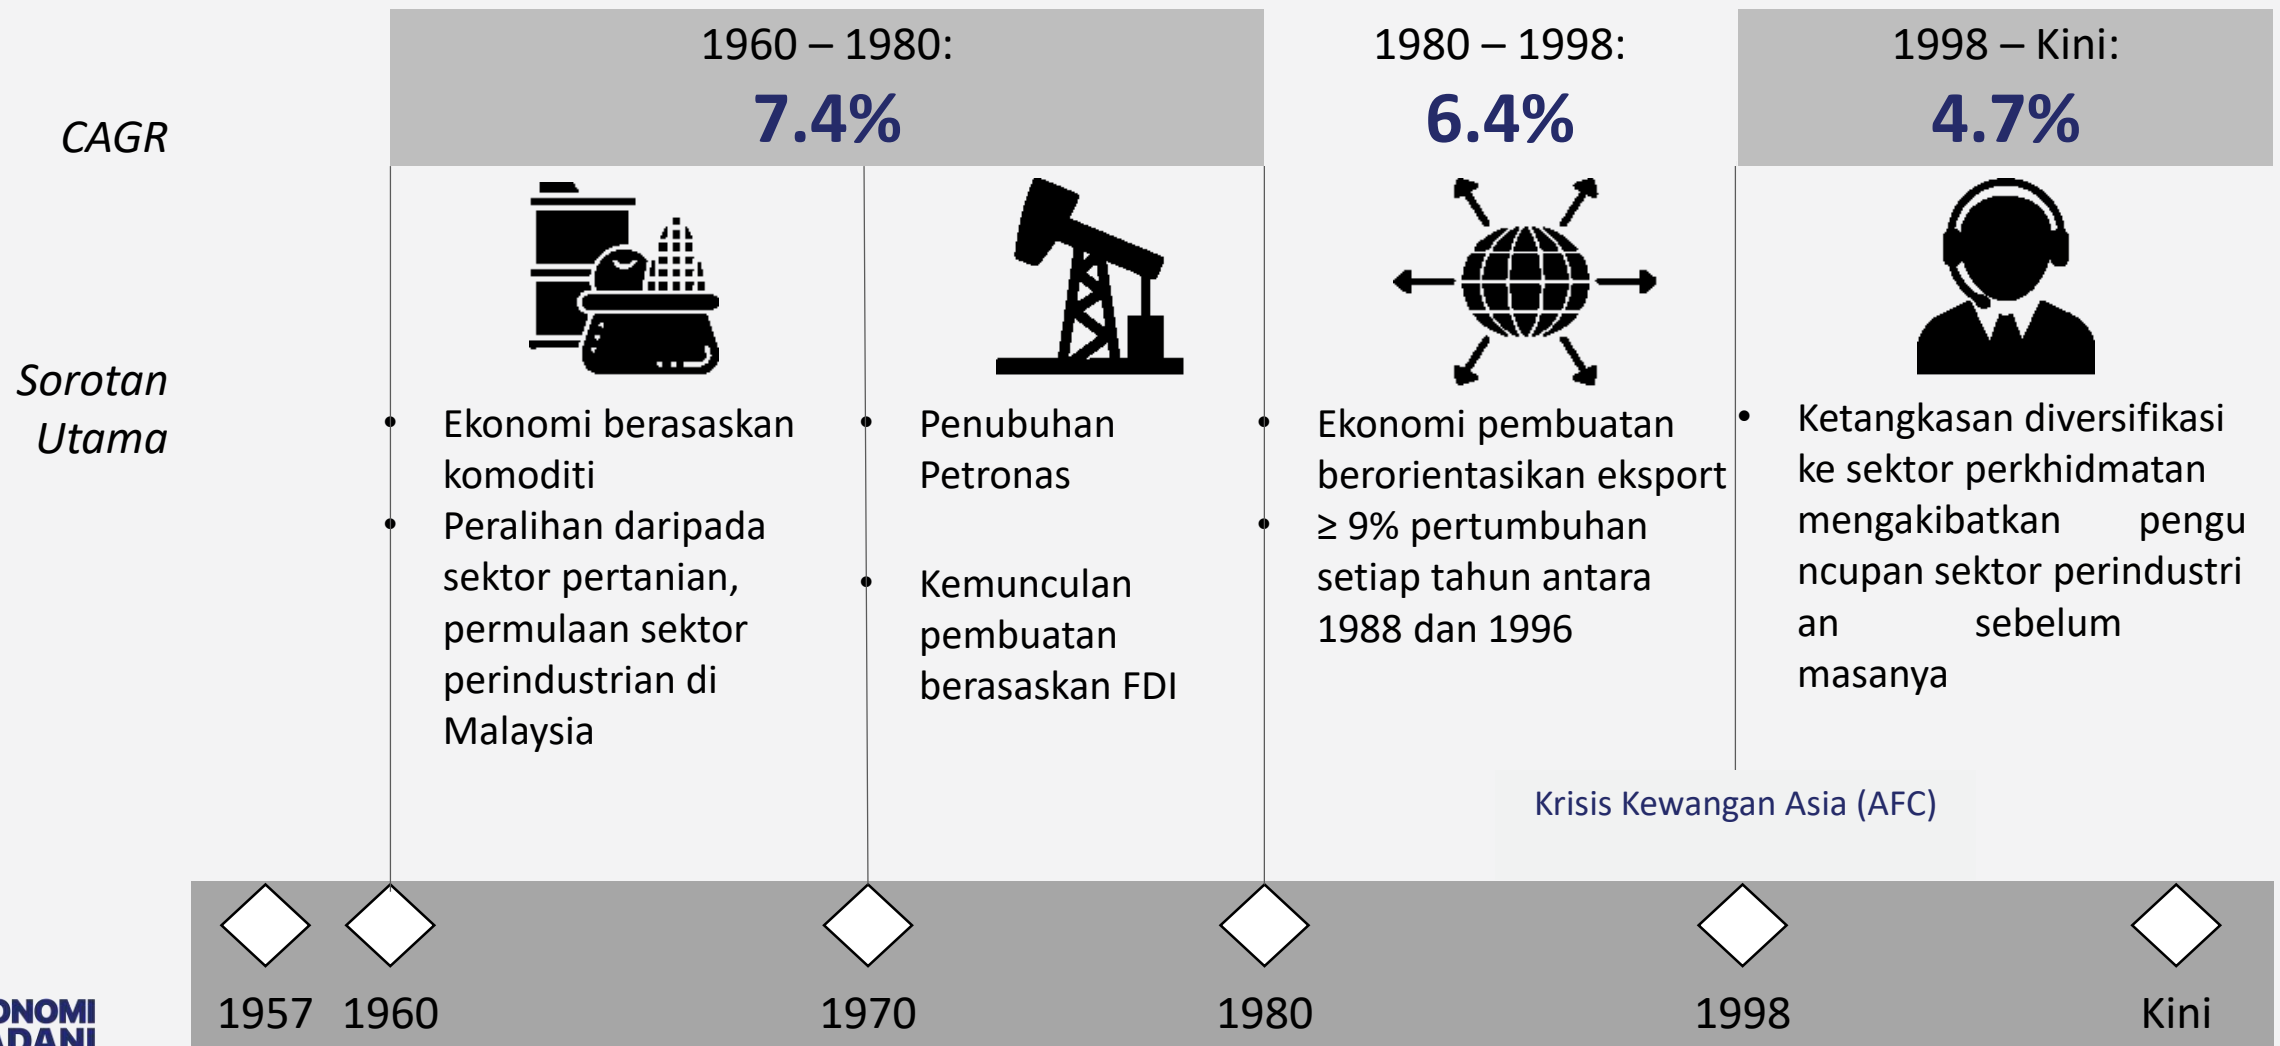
CAGR

1960 – 1980:
7.4%

1980 – 1998:
6.4%

1998 – Kini:
4.7%

Sorotan Utama

• Ekonomi berasaskan komoditi
• Peralihan daripada sektor pertanian, permulaan sektor perindustrian di Malaysia

• Penubuhan Petronas

• Kemunculan pembuatan berasaskan FDI

• Ekonomi pembuatan berorientasikan eksport
• ≥ 9% pertumbuhan setiap tahun antara 1988 dan 1996

• Ketangkasan diversifikasi ke sektor perkhidmatan mengakibatkan pengucupan sektor perindustrian sebelum masanya

Krisis Kewangan Asia (AFC)

1957 1960 1970 1980 1998 Kini

ONOMI
ADANI